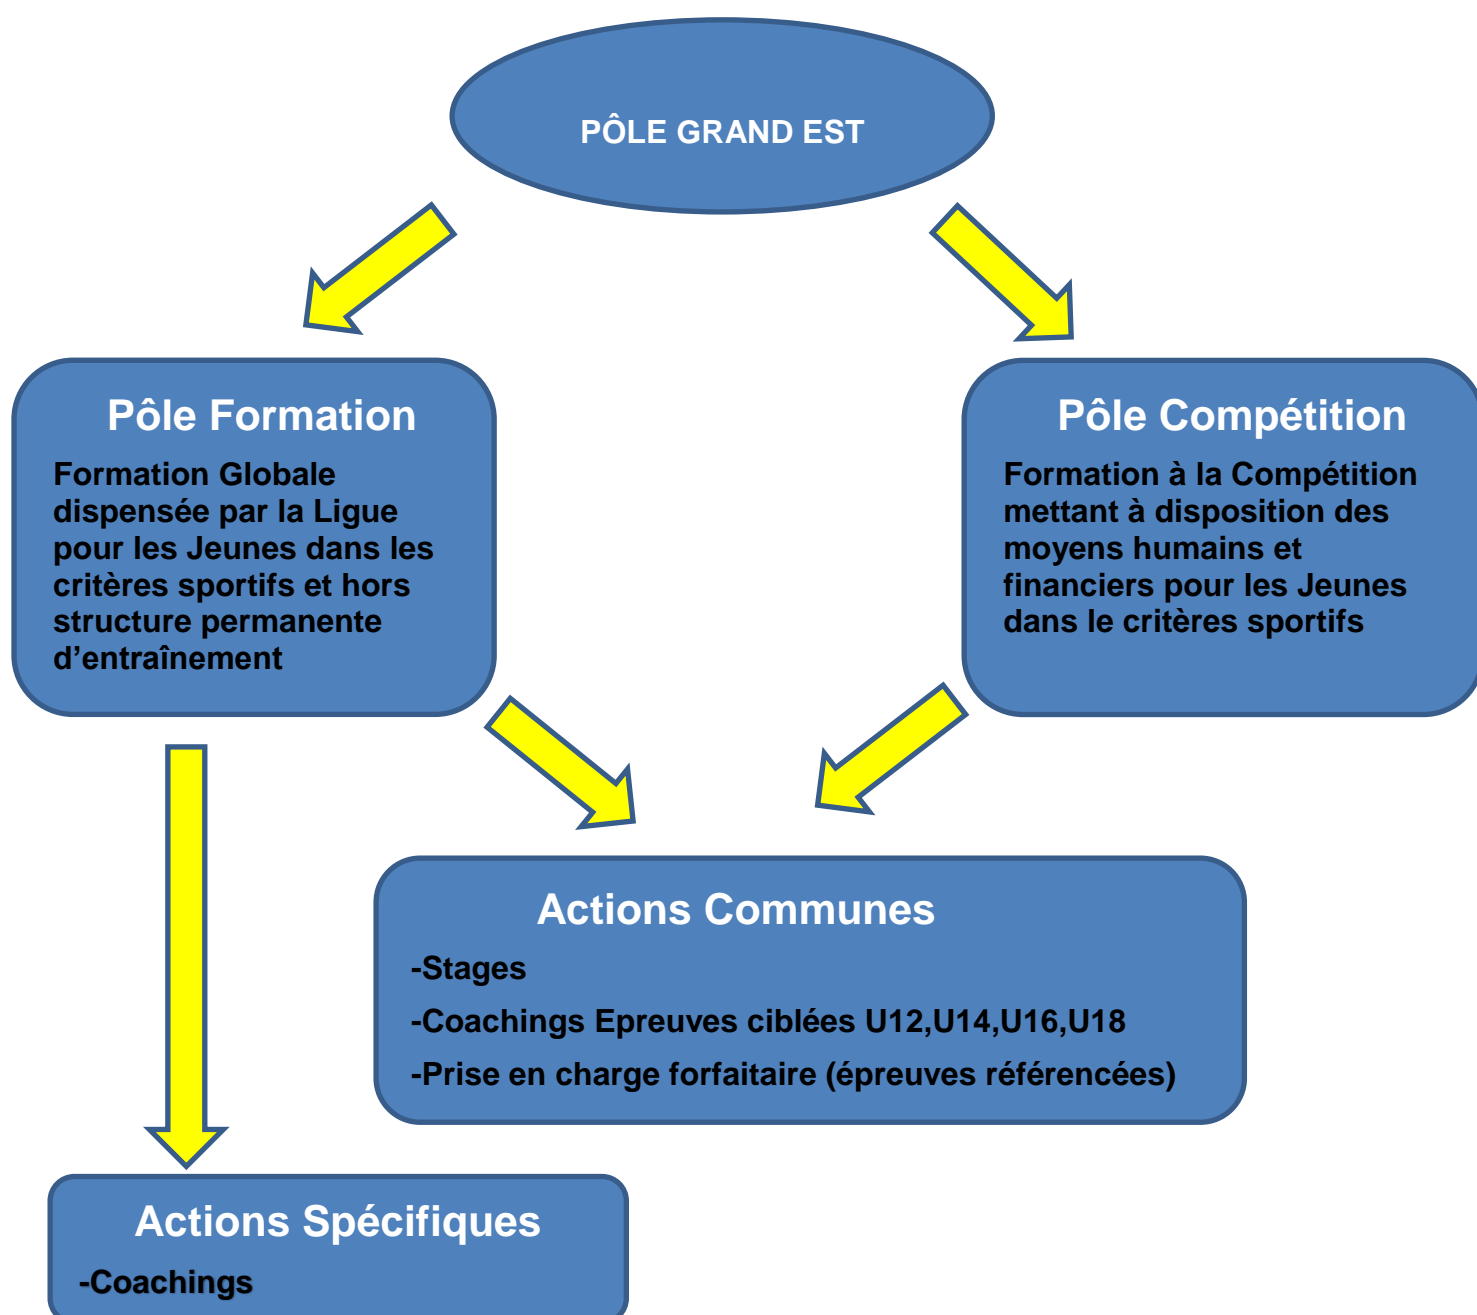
PÔLE GRAND EST

Pôle Formation

Formation Globale dispensée par la Ligue pour les Jeunes dans les critères sportifs et hors structure permanente d’entraînement

Pôle Compétition

Formation à la Compétition mettant à disposition des moyens humains et financiers pour les Jeunes dans le critères sportifs

Actions Communes

-Stages

-Coachings Epreuves ciblées U12,U14,U16,U18

-Prise en charge forfaitaire (épreuves référencées)

Actions Spécifiques

-Coachings